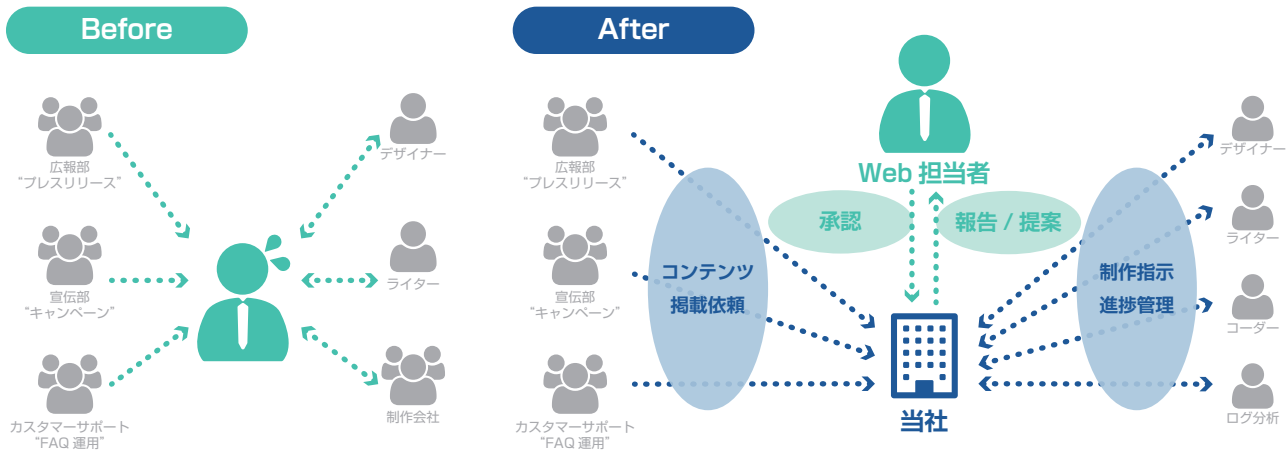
Before

広報部
"プレスリリース"

宣伝部
"キャンペーン"

カスタマーサポート
"FAQ 運用"

デザイナー

ライター

制作会社

After

Web 担当者

承認

報告 / 提案

広報部
"プレスリリース"

宣伝部
"キャンペーン"

カスタマーサポート
"FAQ 運用"

コンテンツ
掲載依頼

当社

制作指示
進捗管理

デザイナー

ライター

コーダー

ログ分析